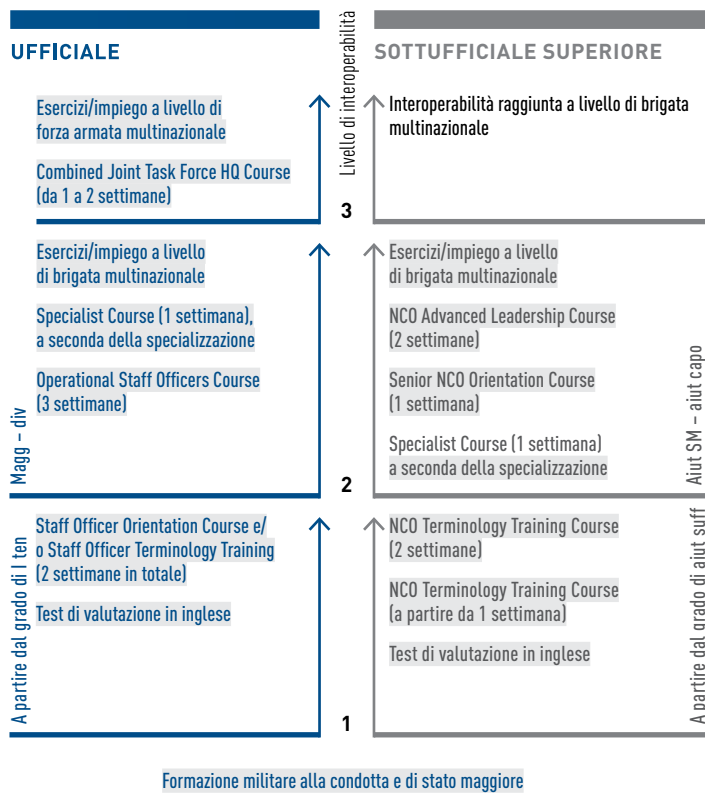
UFFICIALE

Livello di interoperabilità

SOTTUFFICIALE SUPERIORE

Esercizi/impiego a livello di forza armata multinazionale

Combined Joint Task Force HQ Course (da 1 a 2 settimane)

Interoperabilità raggiunta a livello di brigata multinazionale

3

Esercizi/impiego a livello di brigata multinazionale

Specialist Course (1 settimana), a seconda della specializzazione

Operational Staff Officers Course (3 settimane)

Magg – div

Esercizi/impiego a livello di brigata multinazionale

NCO Advanced Leadership Course (2 settimane)

Senior NCO Orientation Course (1 settimana)

Specialist Course (1 settimana) a seconda della specializzazione

Aiut SM – aiut capo

2

Staff Officer Orientation Course e/o Staff Officer Terminology Training (2 settimane in totale)

Test di valutazione in inglese

A partire dal grado di I ten

NCO Terminology Training Course (2 settimane)

NCO Terminology Training Course (a partire da 1 settimana)

Test di valutazione in inglese

A partire dal grado di aiut suff

1

Formazione militare alla condotta e di stato maggiore